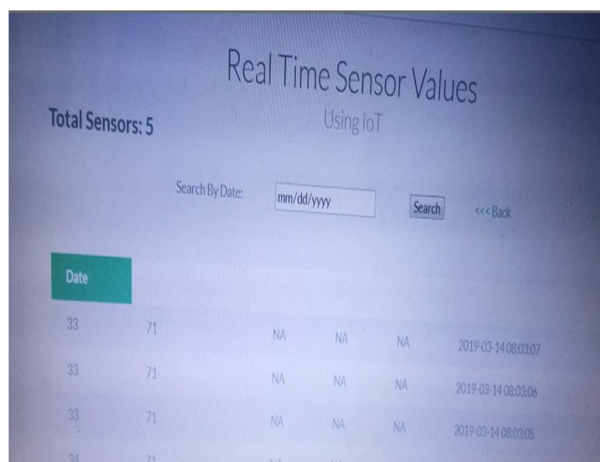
Real Time Sensor Values

Using IoT

Total Sensors: 5

Search By Date: mm/dd/yyyy Search <<< Back

| Date | | | | | |
|---|---|---|---|---|---|
| 33 | 71 | NA | NA | NA | 2019-03-14 08:03:07 |
| 33 | 71 | NA | NA | NA | 2019-03-14 08:03:06 |
| 33 | 71 | NA | NA | NA | 2019-03-14 08:03:05 |
| 34 | 71 | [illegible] | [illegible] | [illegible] | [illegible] |